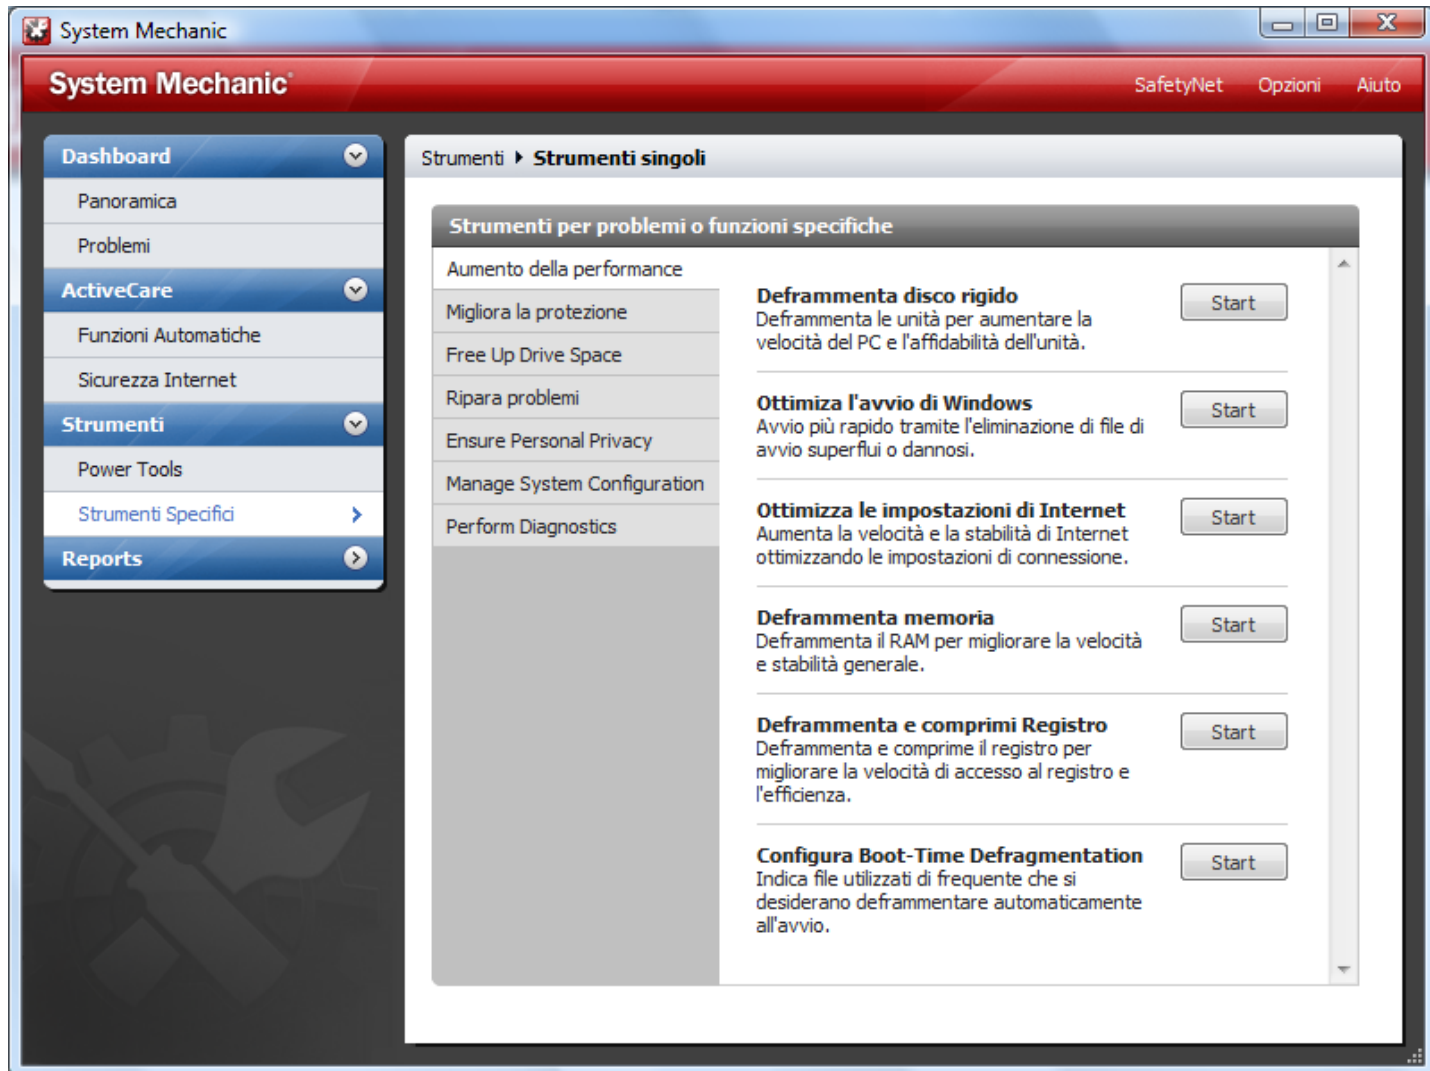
System Mechanic

System Mechanic

SafetyNet Opzioni Aiuto

Dashboard
Panoramica
Problemi
ActiveCare
Funzioni Automatiche
Sicurezza Internet
Strumenti
Power Tools
Strumenti Specifici
Reports

Strumenti ▸ Strumenti singoli

Strumenti per problemi o funzioni specifiche

Aumento della performance
Migliora la protezione
Free Up Drive Space
Ripara problemi
Ensure Personal Privacy
Manage System Configuration
Perform Diagnostics

Deframmenta disco rigido
Deframmenta le unità per aumentare la velocità del PC e l'affidabilità dell'unità.
Start

Ottimiza l'avvio di Windows
Avvio più rapido tramite l'eliminazione di file di avvio superflui o dannosi.
Start

Ottimizza le impostazioni di Internet
Aumenta la velocità e la stabilità di Internet ottimizzando le impostazioni di connessione.
Start

Deframmenta memoria
Deframmenta il RAM per migliorare la velocità e stabilità generale.
Start

Deframmenta e comprimi Registro
Deframmenta e comprime il registro per migliorare la velocità di accesso al registro e l'efficienza.
Start

Configura Boot-Time Defragmentation
Indica file utilizzati di frequente che si desiderano deframmentare automaticamente all'avvio.
Start